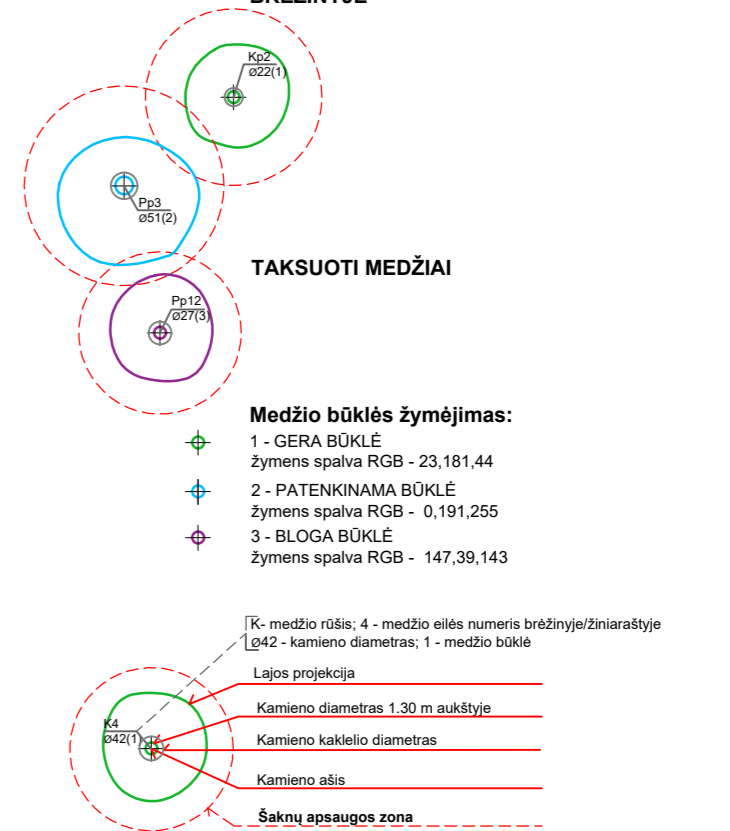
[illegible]

Kp2
ø22(1)

Pp3
ø51(2)

TAKSUOTI MEDŽIAI

Pp12
ø27(3)

Medžio būklės žymėjimas:

1 - GERA BŪKLĖ
žymens spalva RGB - 23,181,44

2 - PATENKINAMA BŪKLĖ
žymens spalva RGB - 0,191,255

3 - BLOGA BŪKLĖ
žymens spalva RGB - 147,39,143

K- medžio rūšis; 4 - medžio eilės numeris brėžinyje/žiniaraštyje
ø42 - kamieno diametras; 1 - medžio būklė

K4
ø42(1)

Lajos projekcija

Kamieno diametras 1.30 m aukštyje

Kamieno kaklelio diametras

Kamieno ašis

Šaknų apsaugos zona